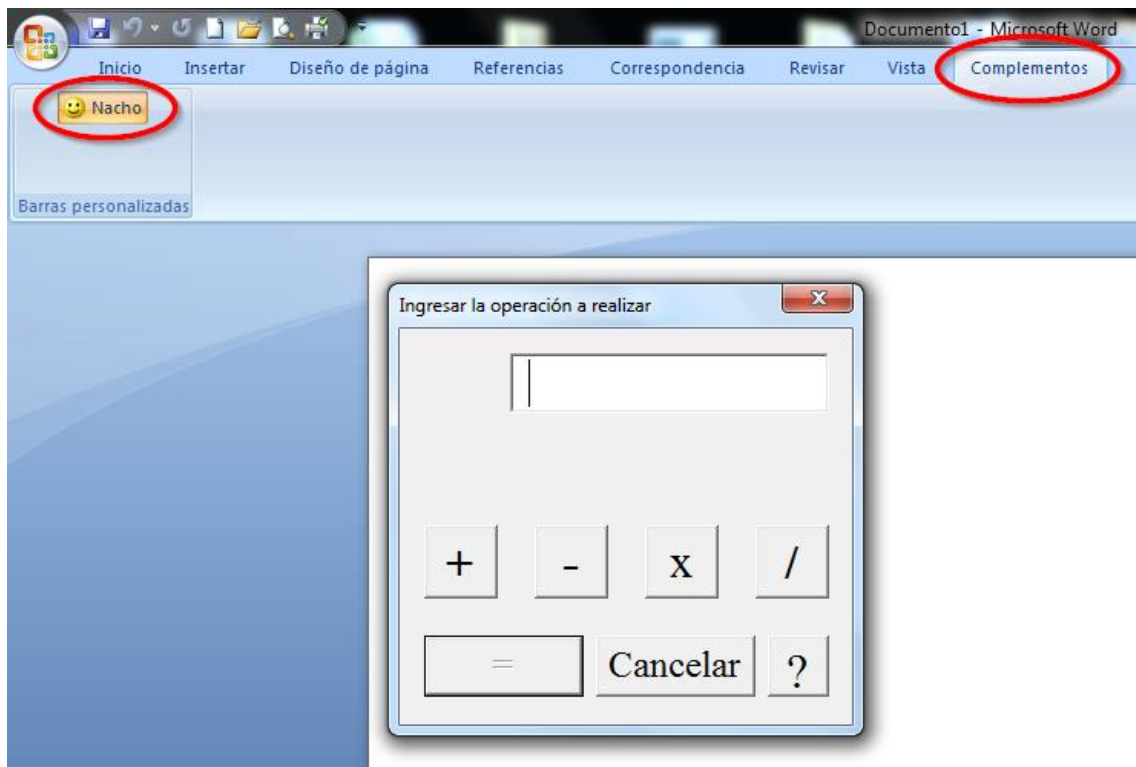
Documento1 - Microsoft Word

Inicio Insertar Diseño de página Referencias Correspondencia Revisar Vista Complementos

Nacho

Barras personalizadas

Ingresar la operación a realizar

+ - x /

= Cancelar ?